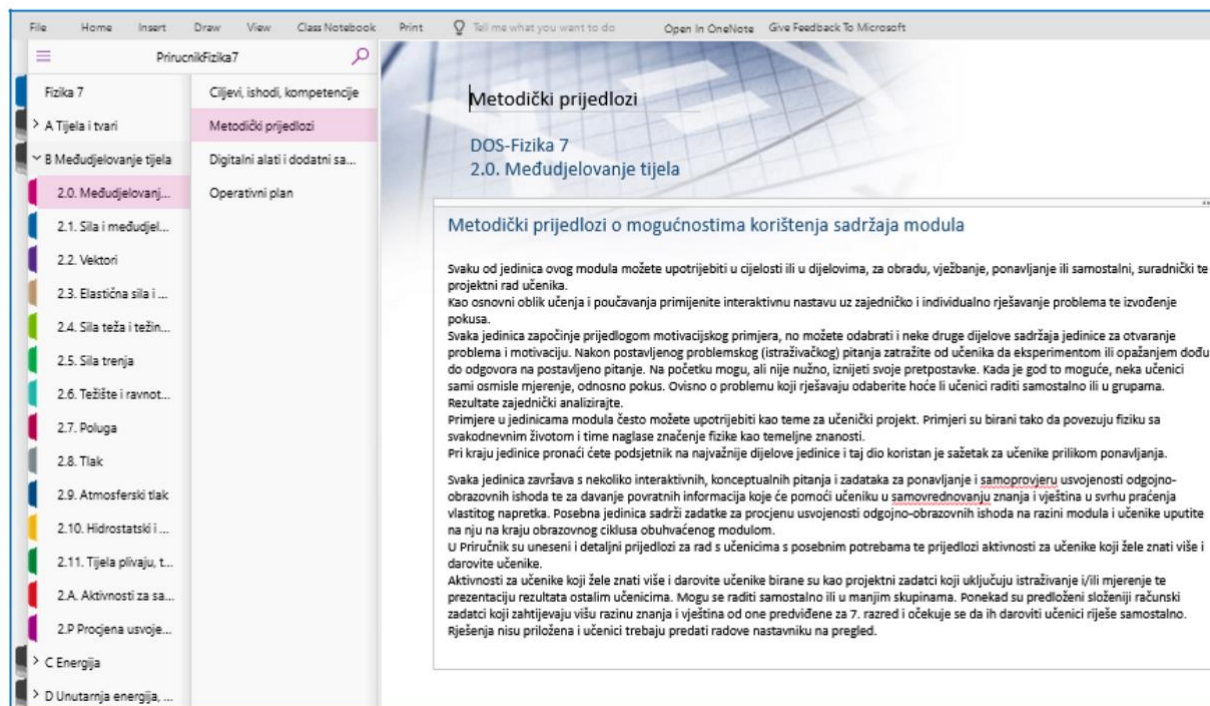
File Home Insert Draw View Class Notebook Print Tell me what you want to do Open in OneNote Give Feedback To Microsoft

PrirucnikFizika7

Fizika 7
A Tijela i tvari
B Međudjelovanje tijela
2.0. Međudjelovanj...
2.1. Sila i međudjel...
2.2. Vektori
2.3. Elastična sila i ...
2.4. Sila teža i težin...
2.5. Sila trenja
2.6. Težište i ravnot...
2.7. Poluga
2.8. Tlak
2.9. Atmosferski tlak
2.10. Hidrostatski i ...
2.11. Tijela plivaju, t...
2.A. Aktivnosti za sa...
2.P Procjena usvoje...
C Energija
D Unutarnja energija, ...

Ciljevi, ishodi, kompetencije
Metodički prijedlozi
Digitalni alati i dodatni sa...
Operativni plan

Metodički prijedlozi

DOS-Fizika 7
2.0. Međudjelovanje tijela

Metodički prijedlozi o mogućnostima korištenja sadržaja modula

Svaku od jedinica ovog modula možete upotrijebiti u cijelosti ili u dijelovima, za obradu, vježbanje, ponavljanje ili samostalni, suradnički te projektni rad učenika.
Kao osnovni oblik učenja i poučavanja primijenite interaktivnu nastavu uz zajedničko i individualno rješavanje problema te izvođenje pokusa.
Svaka jedinica započinje prijedlogom motivacijskog primjera, no možete odabrati i neke druge dijelove sadržaja jedinice za otvaranje problema i motivaciju. Nakon postavljenog problemskog (istraživačkog) pitanja zatražite od učenika da eksperimentom ili opažanjem dođu do odgovora na postavljeno pitanje. Na početku mogu, ali nije nužno, iznijeti svoje pretpostavke. Kada je god to moguće, neka učenici sami osmisle mjerenje, odnosno pokus. Ovisno o problemu koji rješavaju odaberite hoće li učenici raditi samostalno ili u grupama. Rezultate zajednički analizirajte.
Primjere u jedinicama modula često možete upotrijebiti kao teme za učenički projekt. Primjeri su birani tako da povezuju fiziku sa svakodnevnim životom i time naglase značenje fizike kao temeljne znanosti.
Pri kraju jedinice pronaći ćete podsjetnik na najvažnije dijelove jedinice i taj dio koristan je sažetak za učenike prilikom ponavljanja.

Svaka jedinica završava s nekoliko interaktivnih, konceptualnih pitanja i zadataka za ponavljanje i samoprovjeru usvojenosti odgojno-obrazovnih ishoda te za davanje povratnih informacija koje će pomoći učeniku u samovrednovanju znanja i vještina u svrhu praćenja vlastitog napretka. Posebna jedinica sadrži zadatke za procjenu usvojenosti odgojno-obrazovnih ishoda na razini modula i učenike uputite na nju na kraju obrazovnog ciklusa obuhvaćenog modulom.
U Priručnik su uneseni i detaljni prijedlozi za rad s učenicima s posebnim potrebama te prijedlozi aktivnosti za učenike koji žele znati više i darovite učenike.
Aktivnosti za učenike koji žele znati više i darovite učenike birane su kao projektni zadatci koji uključuju istraživanje i/ili mjerenje te prezentaciju rezultata ostalim učenicima. Mogu se raditi samostalno ili u manjim skupinama. Ponekad su predloženi složeniji računski zadatci koji zahtijevaju višu razinu znanja i vještina od one predviđene za 7. razred i očekuje se da ih daroviti učenici riješe samostalno. Rješenja nisu priložena i učenici trebaju predati radove nastavniku na pregled.